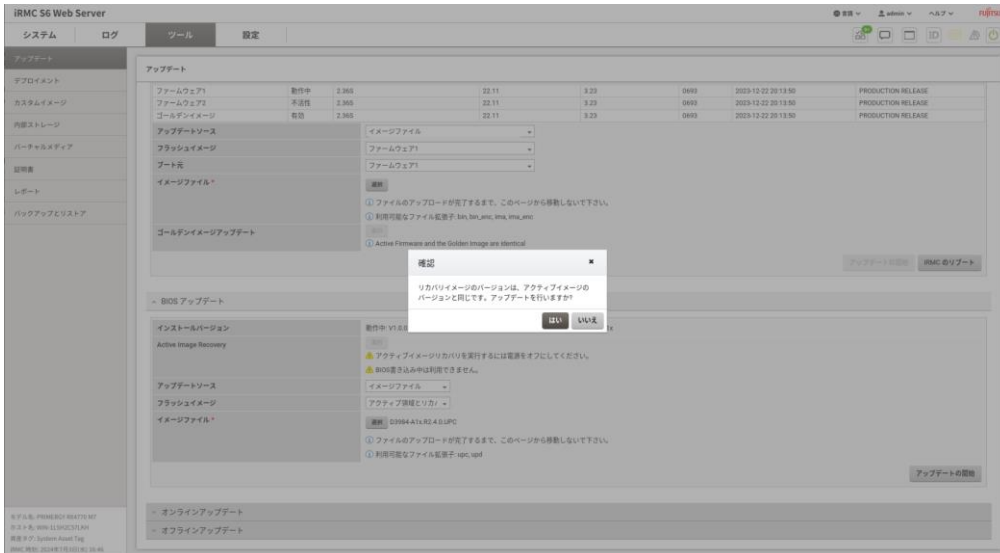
iRMC S6 Web Server

日本語 admin ヘルプ FUJITSU

システム ログ ツール 設定

アップデート
デプロイメント
カスタムイメージ
内部ストレージ
バーチャルメディア
証明書
レポート
バックアップとリストア

アップデート

| ファームウェア1 | 動作中 | 2.36S | 22.11 | 3.23 | 0693 | 2023-12-22 20:13:50 | PRODUCTION RELEASE |
|---|---|---|---|---|---|---|---|
| ファームウェア2 | 不活性 | 2.36S | 22.11 | 3.23 | 0693 | 2023-12-22 20:13:50 | PRODUCTION RELEASE |
| ゴールデンイメージ | 有効 | 2.36S | 22.11 | 3.23 | 0693 | 2023-12-22 20:13:50 | PRODUCTION RELEASE |

アップデートソース イメージファイル
フラッシュイメージ ファームウェア1
ブート元 ファームウェア1
イメージファイル * 選択
ファイルのアップロードが完了するまで、このページから移動しないで下さい。
利用可能なファイル拡張子: bin, bin_enc, ima, ima_enc
ゴールデンイメージアップデート 開始
Active Firmware and the Golden Image are identical

アップデートの開始 iRMC のリブート

確認
リカバリイメージのバージョンは、アクティブイメージのバージョンと同じです。アップデートを行いますか?
はい いいえ

BIOS アップデート

インストールバージョン 動作中: V1.0.0 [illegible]
Active Image Recovery 開始
アクティブイメージリカバリを実行するには電源をオフにしてください。
BIOS書き込み中は利用できません。
アップデートソース イメージファイル
フラッシュイメージ アクティブ領域とリカバ
イメージファイル * 選択 D3984-A1x.R2.4.0.UPC
ファイルのアップロードが完了するまで、このページから移動しないで下さい。
利用可能なファイル拡張子: upc, upd

アップデートの開始

オンラインアップデート
オフラインアップデート

モデル名: PRIMERGY RX4770 M7
ホスト名: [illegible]
資産タグ: System Asset Tag
iRMC 時刻: 2024年7月2日 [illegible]